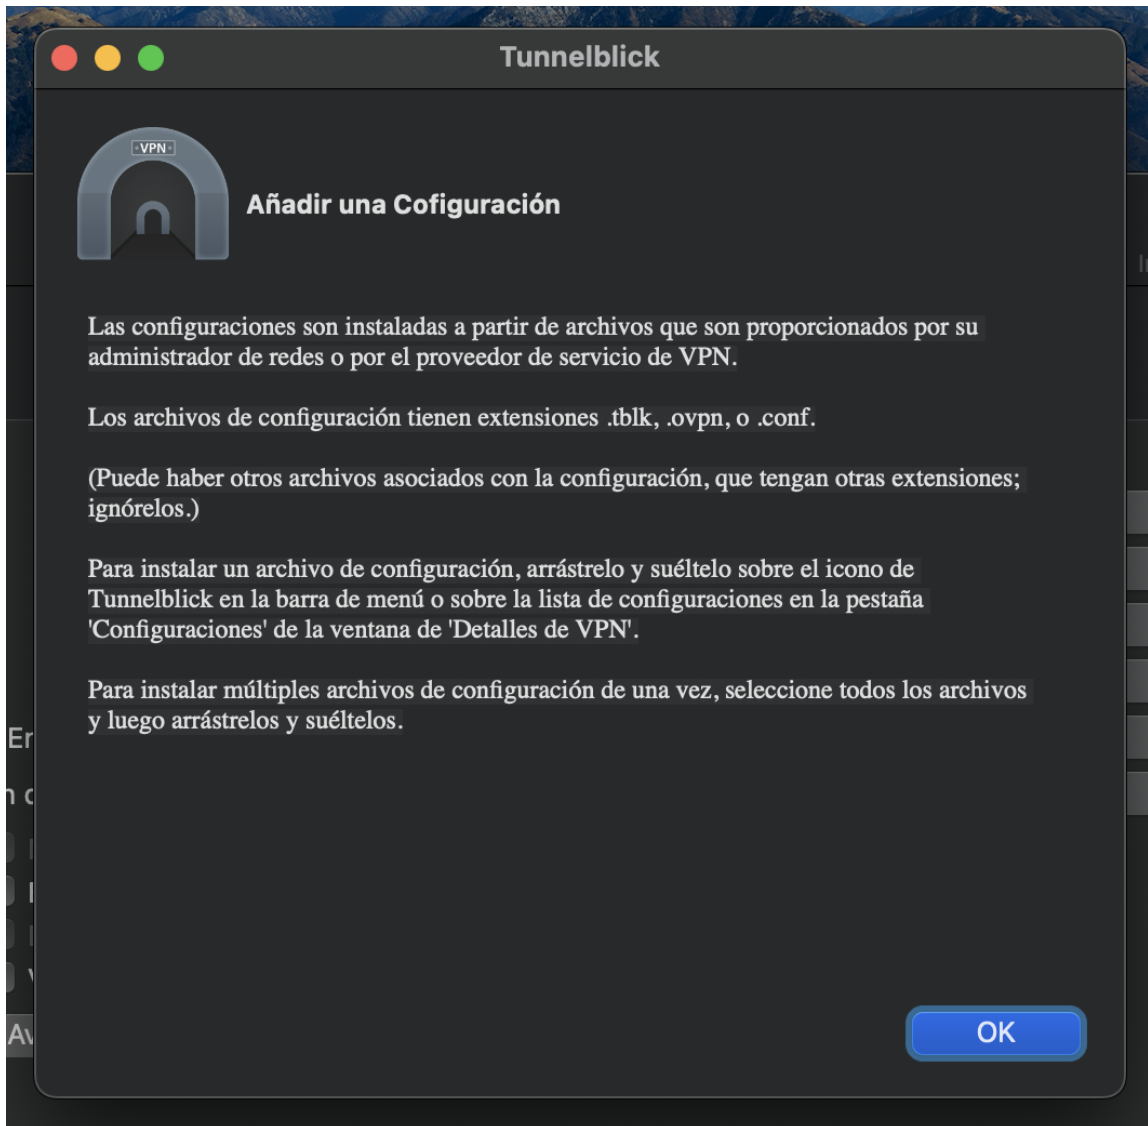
Tunnelblick

VPN

Añadir una Cofiguración

Las configuraciones son instaladas a partir de archivos que son proporcionados por su administrador de redes o por el proveedor de servicio de VPN.

Los archivos de configuración tienen extensiones .tblk, .ovpn, o .conf.

(Puede haber otros archivos asociados con la configuración, que tengan otras extensiones; ignórelos.)

Para instalar un archivo de configuración, arrástrelo y suéltelo sobre el icono de Tunnelblick en la barra de menú o sobre la lista de configuraciones en la pestaña 'Configuraciones' de la ventana de 'Detalles de VPN'.

Para instalar múltiples archivos de configuración de una vez, seleccione todos los archivos y luego arrástrelos y suéltelos.

OK